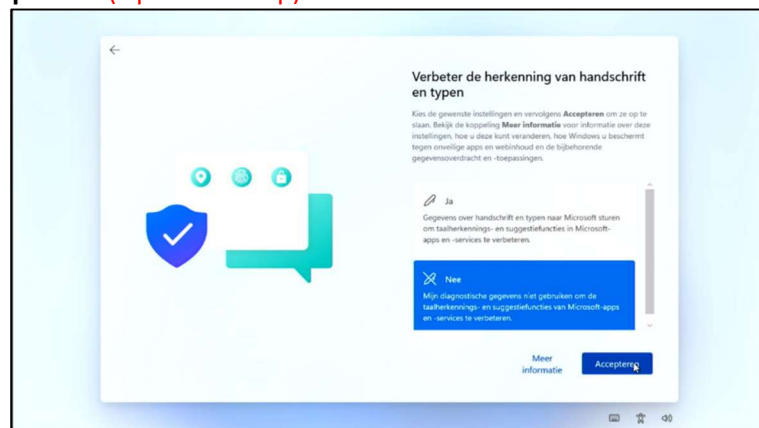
Verbeter de herkenning van handschrift en typen

Kies de gewenste instellingen en vervolgens **Accepteren** om ze op te slaan. Bekijk de koppeling **Meer informatie** voor informatie over deze instellingen, hoe u deze kunt veranderen, hoe Windows u beschermt tegen onveilige apps en webinhoud en de bijbehorende gegevensoverdracht en -toepassingen.

Ja

Gegevens over handschrift en typen naar Microsoft sturen om taalherkennings- en suggestiefuncties in Microsoft-apps en -services te verbeteren.

Nee

Mijn diagnostische gegevens niet gebruiken om de taalherkennings- en suggestiefuncties van Microsoft-apps en -services te verbeteren.

Meer informatie

Accepteren